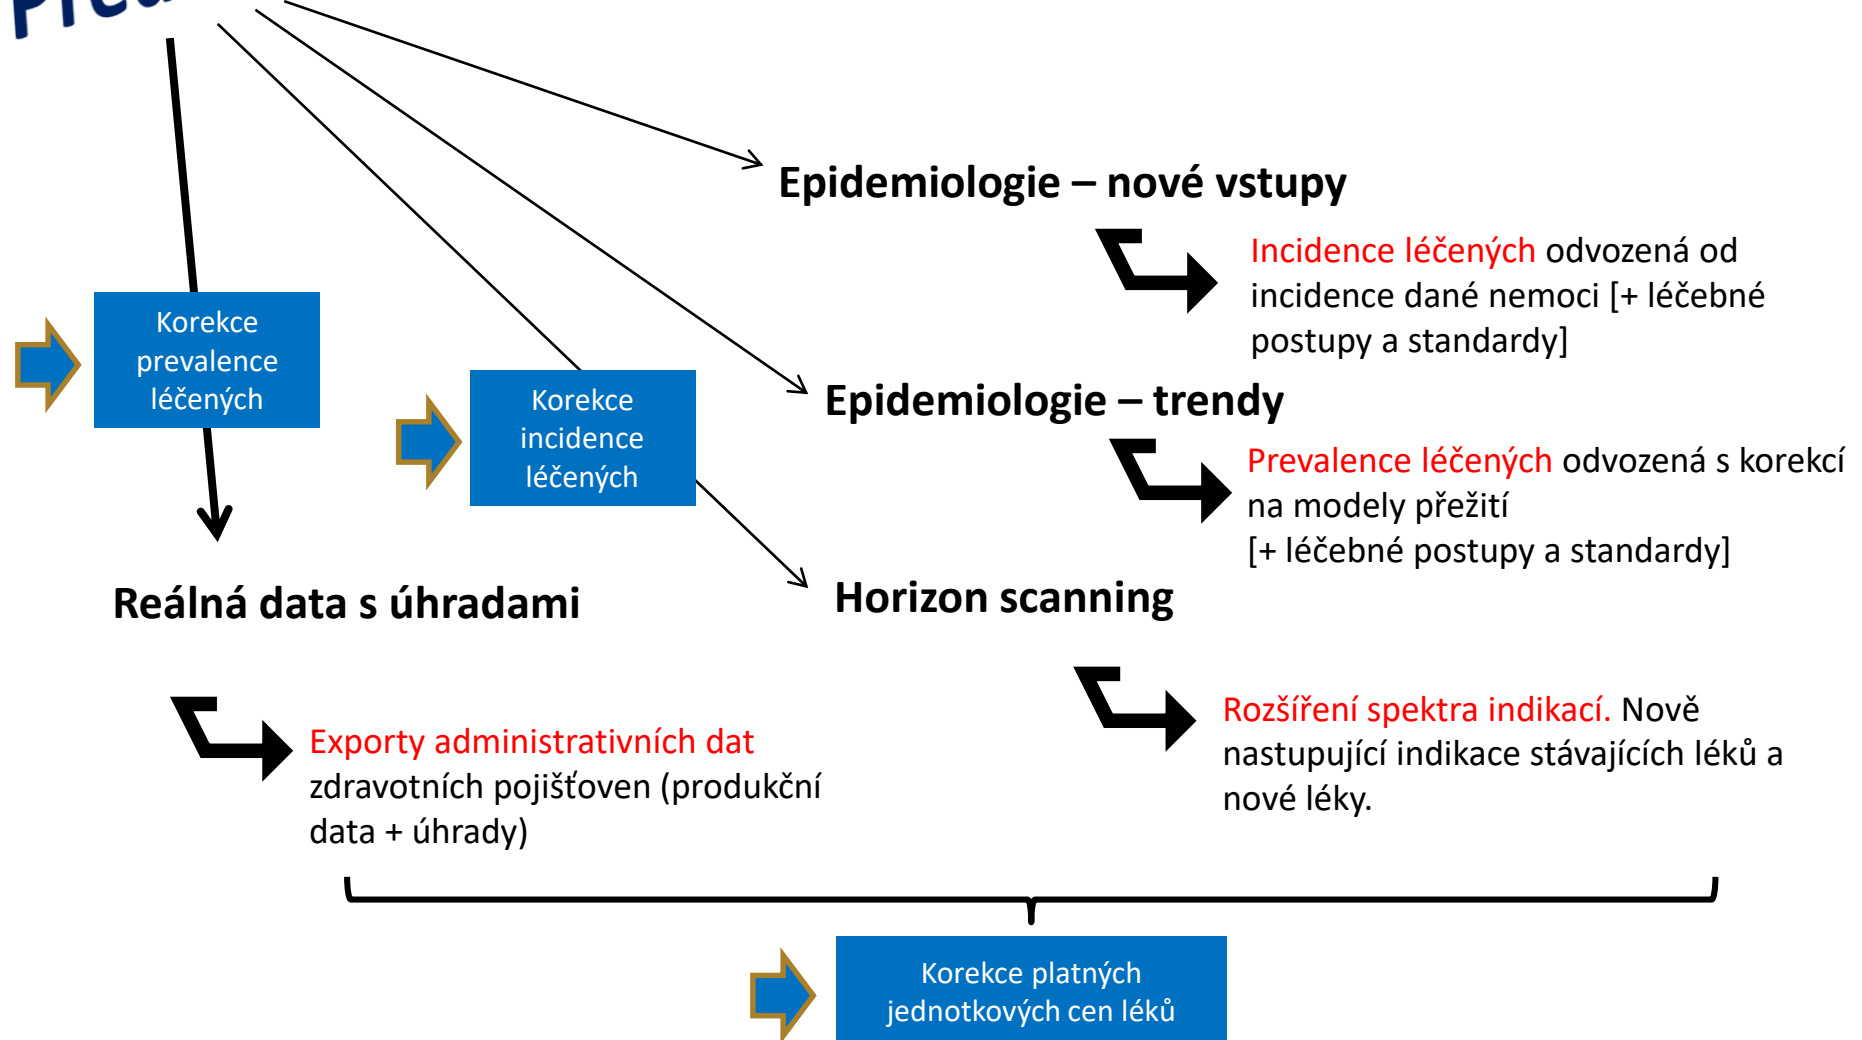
Pred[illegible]

Epidemiologie – nové vstupy

Incidence léčených odvozená od incidence dané nemoci [+ léčebné postupy a standardy]

Korekce prevalence léčených

Korekce incidence léčených

Epidemiologie – trendy

Prevalence léčených odvozená s korekcí na modely přežití [+ léčebné postupy a standardy]

Reálná data s úhradami

Horizon scanning

Exporty administrativních dat zdravotních pojišťoven (produkční data + úhrady)

Rozšíření spektra indikací. Nově nastupující indikace stávajících léků a nové léky.

Korekce platných jednotkových cen léků